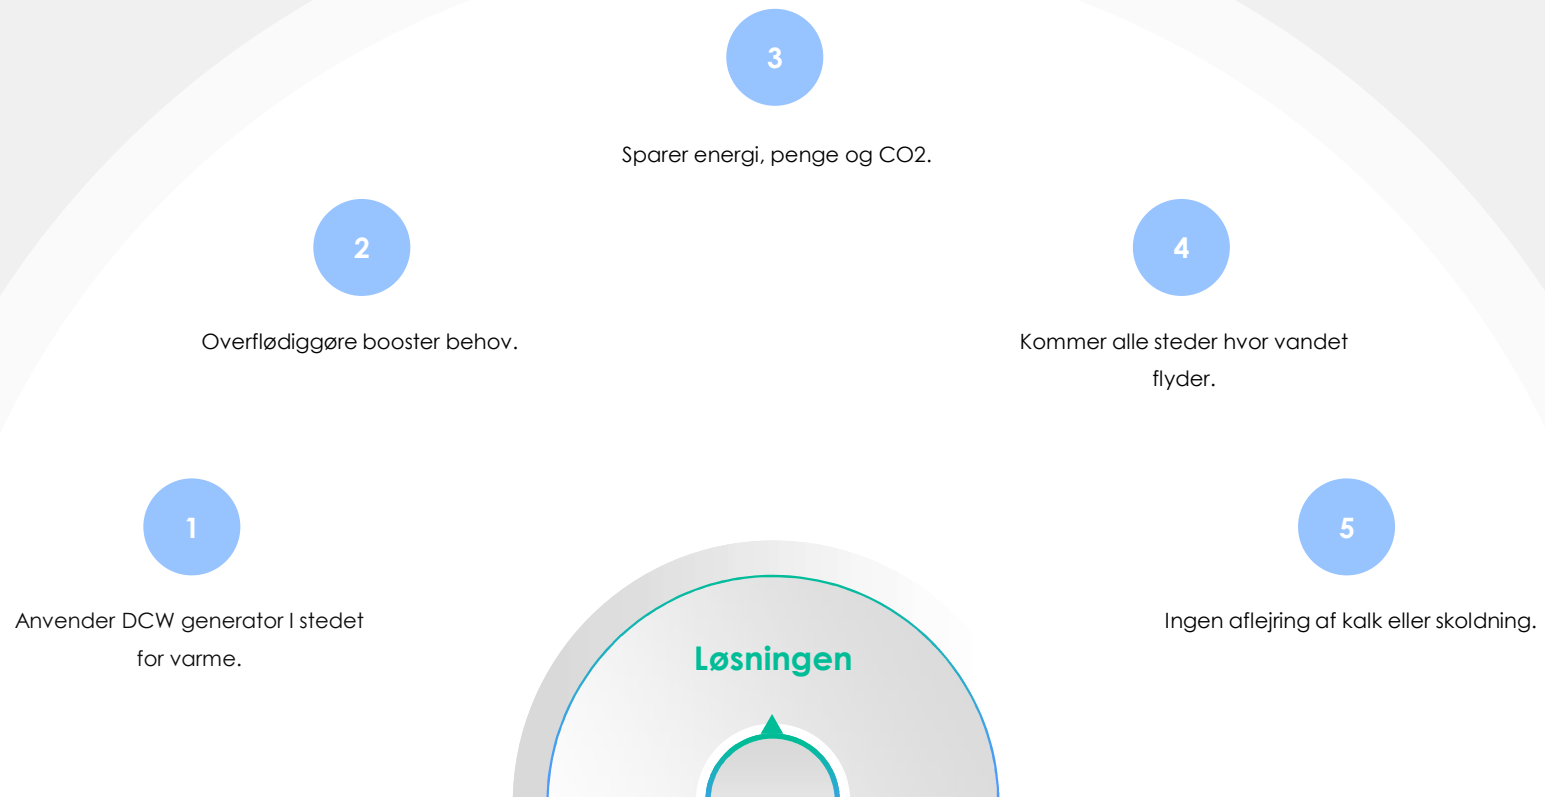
3

Sparer energi, penge og CO2.

2

Overflødiggøre booster behov.

4

Kommer alle steder hvor vandet flyder.

1

Anvender DCW generator I stedet for varme.

5

Ingen aflejring af kalk eller skoldning.

Løsningen